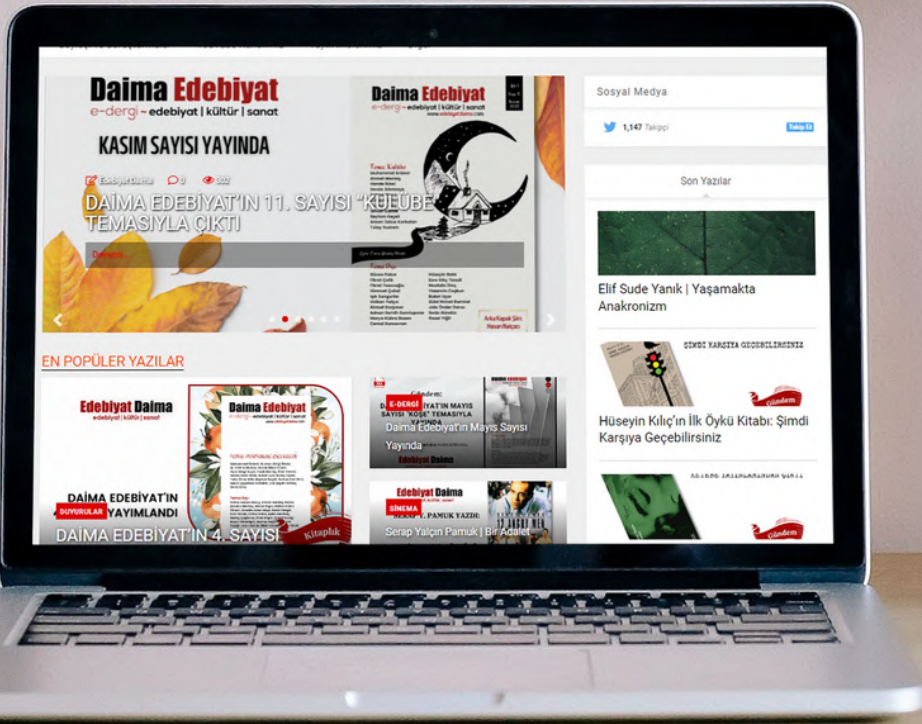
Daima Edebiyat
e-dergi ~ edebiyat | kültür | sanat

KASIM SAYISI YAYINDA

Daima Edebiyat
e-dergi ~ edebiyat | kültür | sanat

EdebiyatDaima 0 302

DAİMA EDEBİYAT'IN 11. SAYISI "KULÜBE" TEMASIYLA ÇIKTI

Devamı...

Arka Kapak Şiiri
Hasan Balçıcı

Sosyal Medya

1,147 Takipçi

Takip Et

Son Yazılar

Elif Sude Yanık | Yaşamakta Anakronizm

ŞİMDİ KARŞIYA GEÇEBİLİRSİNİZ

Hüseyin Kılıç'ın İlk Öykü Kitabı: Şimdi Karşıya Geçebilirsiniz

Gündem

EN POPÜLER YAZILAR

Edebiyat Daima
edebiyat | kültür | sanat

Daima Edebiyat
e-dergi ~ edebiyat | kültür | sanat

DAİMA EDEBİYAT'IN
DUYURULAR YAYIMLANDI

DAİMA EDEBİYAT'IN 4. SAYISI

Kitaplık

Gündem
E-DERGİ
İYAT'IN MAYIS SAYISI "KÖŞE" TEMASIYLA

Daima Edebiyat'ın Mayıs Sayısı Yayında

Edebiyat Daima

Edebiyat Daima
SİNEMA
P. PAMUK YAZDI:

Serap Yalçın Pamuk | Bir Adalet